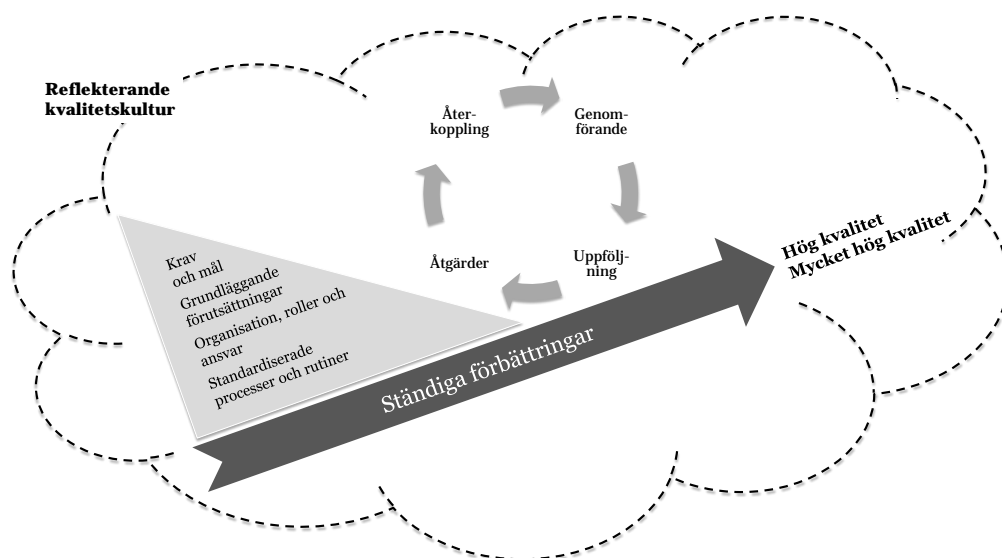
Reflekterande kvalitetskultur

Åter-
koppling

Genom-
förande

Uppfölj-
ning

Åtgärder

Krav och mål
Grundläggande förutsättningar
Organisation, roller och ansvar
Standardiserade processer och rutiner

Ständiga förbättringar

Hög kvalitet
Mycket hög kvalitet